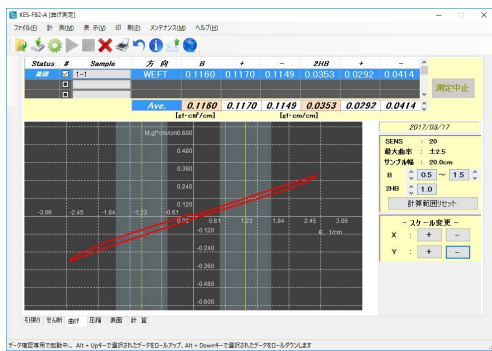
KES-FB2-A [曲げ測定]

ファイル(F) 計測(M) 表示(V) 印刷(P) メンテナンス(M) ヘルプ(H)

| Status | # | Sample | 方向 | B | + | − | 2HB | + | − |
|---|---|---|---|---|---|---|---|---|---|
| 屈曲 | ☑ | 1-1 | WEFT | 0.1160 | 0.1170 | 0.1149 | 0.0353 | 0.0292 | 0.0414 |
| | ☐ | | | | | | | | |
| | ☐ | | | | | | | | |
| | | | Ave. | 0.1160 | 0.1170 | 0.1149 | 0.0353 | 0.0292 | 0.0414 |
| | | | | [gf・cm²/cm] | | | [gf・cm/cm] | | |

測定中止

M,gf*cm/cm 0.600
0.480
0.360
0.240
0.120
-3.06 -2.45 -1.84 -1.23 -0.61 0.00 0.61 1.23 1.84 2.45 3.06
K, 1/cm
-0.120
-0.240
-0.360
-0.480
-0.600

2017/03/17
SENS : 20
最大曲率 : ±2.5
サンプル幅 : 20.0cm
B 0.5 ~ 1.5
2HB 1.0
計算範囲リセット
− スケール変更 −
X : + −
Y : + −

引張り せん断 曲げ 圧縮 表面 計算

データ確認専用で起動中... Alt + Upキーで選択されたデータをロールアップ、Alt + Downキーで選択されたデータをロールダウンします